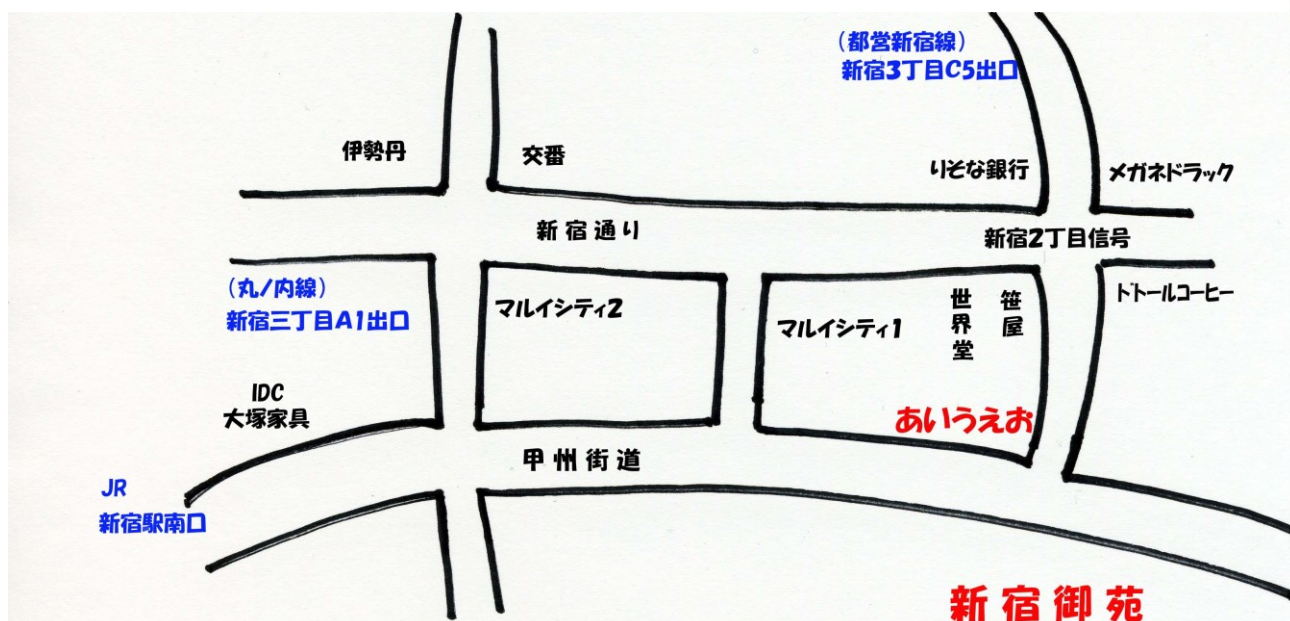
(都営新宿線)
新宿3丁目C5出口

伊勢丹

交番

りそな銀行

メガネドラック

新宿通り

新宿2丁目信号

(丸ノ内線)
新宿三丁目A1出口

マルイシティ2

マルイシティ1

世界堂

笹屋

ドトールコーヒー

IDC
大塚家具

あいうえお

甲州街道

JR
新宿駅南口

新宿御苑